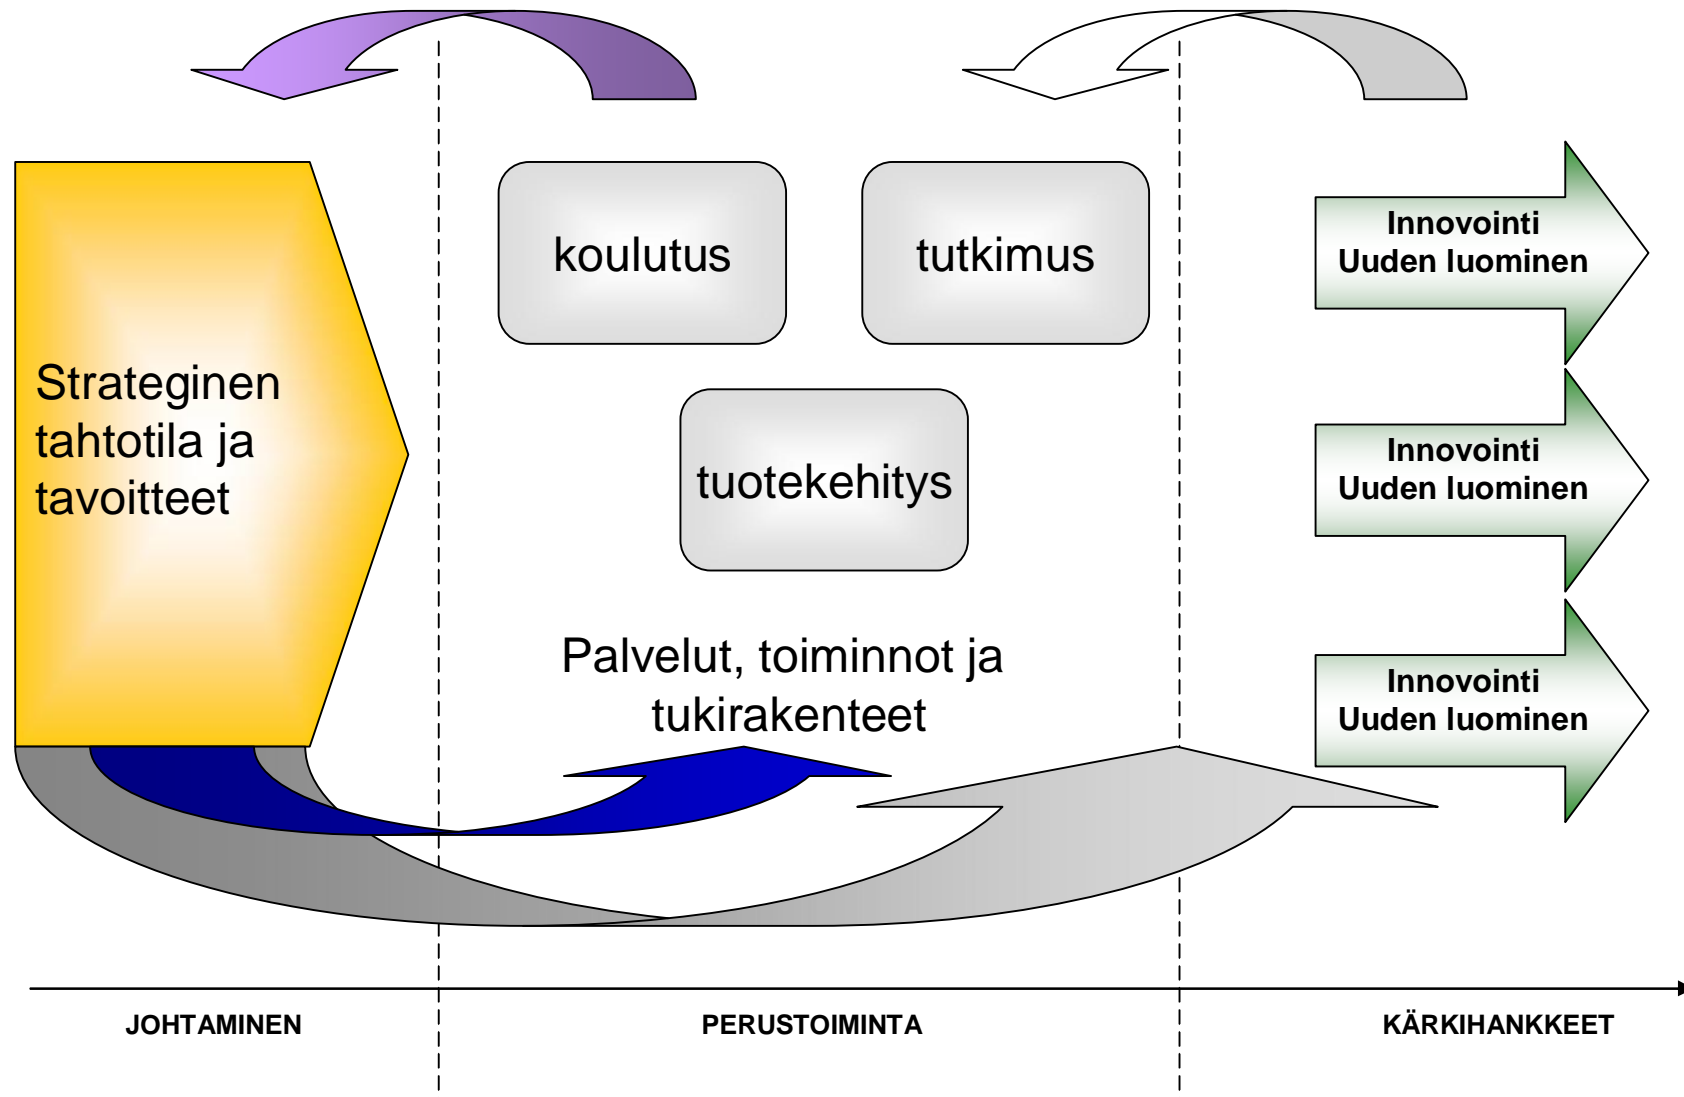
koulutus

tutkimus

Innovointi
Uuden luominen

Strateginen tahtotila ja tavoitteet

tuotekehitys

Innovointi
Uuden luominen

Palvelut, toiminnot ja tukirakenteet

Innovointi
Uuden luominen

JOHTAMINEN

PERUSTOIMINTA

KÄRKIHANKKEET